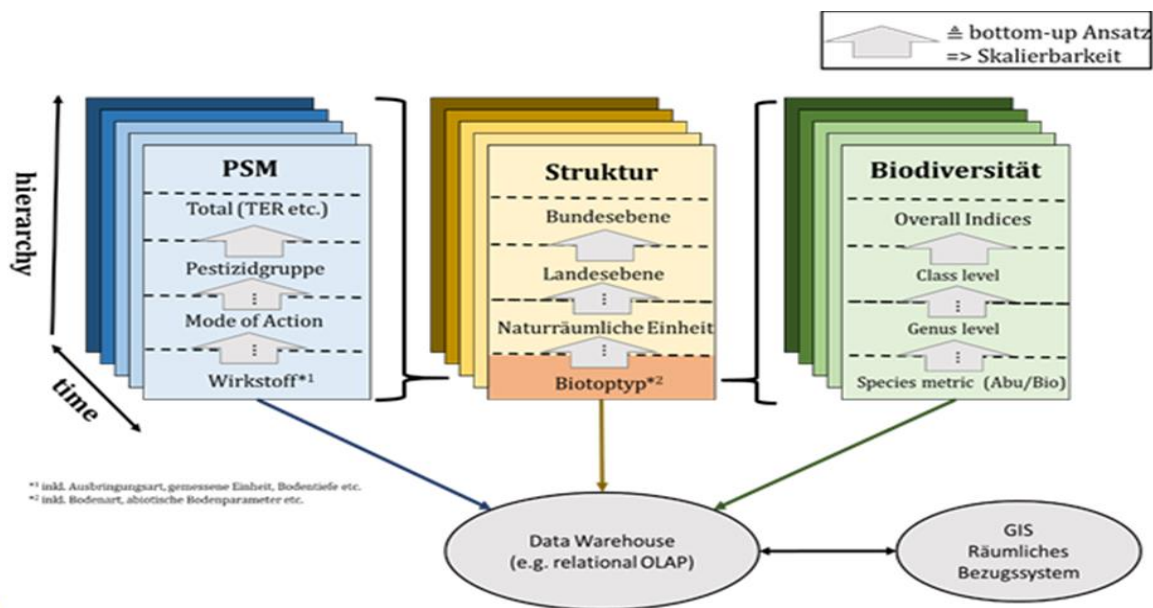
≙ bottom-up Ansatz
=> Skalierbarkeit

hierarchy

time

PSM

Total (TER etc.)

Pestizidgruppe

:

Mode of Action

:

Wirkstoff*1

Struktur

Bundesebene

Landesebene

:

Naturräumliche Einheit

:

Biotoptyp*2

Biodiversität

Overall Indices

Class level

:

Genus level

:

Species metric (Abu/Bio)

*1 inkl. Ausbringungsart, gemessene Einheit, Bodentiefe etc.
*2 inkl. Bodenart, abiotische Bodenparameter etc.

Data Warehouse
(e.g. relational OLAP)

GIS
Räumliches
Bezugssystem